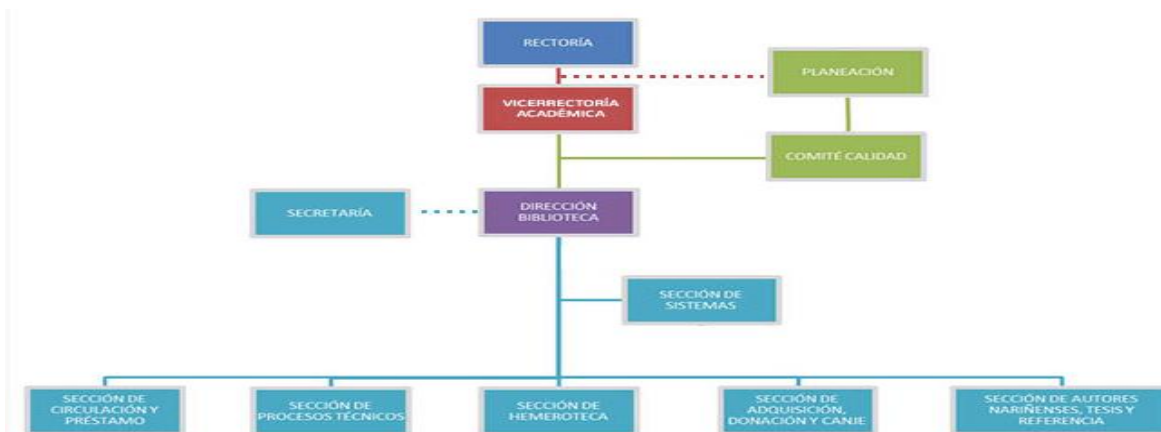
RECTORÍA

PLANEACIÓN

VICERRECTORÍA ACADÉMICA

COMITÉ CALIDAD

SECRETARÍA

DIRECCIÓN BIBLIOTECA

SECCIÓN DE SISTEMAS

SECCIÓN DE CIRCULACIÓN Y PRÉSTAMO

SECCIÓN DE PROCESOS TÉCNICOS

SECCIÓN DE HEMEROTECA

SECCIÓN DE ADQUISICIÓN, DONACIÓN Y CANJE

SECCIÓN DE AUTORES NARIÑENSES, TESIS Y REFERENCIA